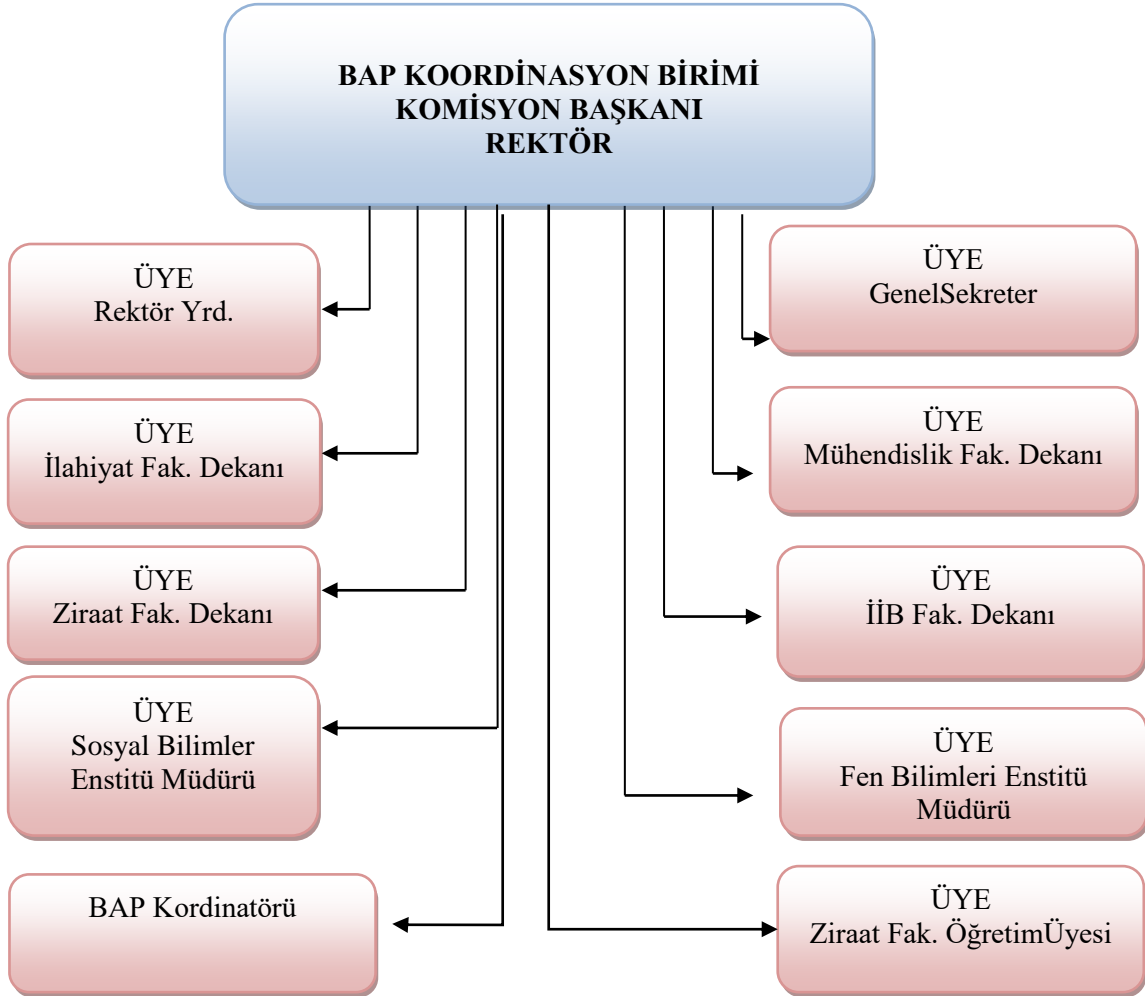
BAP KOORDİNASYON BİRİMİ
KOMİSYON BAŞKANI
REKTÖR

ÜYE
Rektör Yrd.

ÜYE
İlahiyat Fak. Dekanı

ÜYE
Ziraat Fak. Dekanı

ÜYE
Sosyal Bilimler Enstitü Müdürü

BAP Kordinatörü

ÜYE
GenelSekreter

ÜYE
Mühendislik Fak. Dekanı

ÜYE
İİB Fak. Dekanı

ÜYE
Fen Bilimleri Enstitü Müdürü

ÜYE
Ziraat Fak. ÖğretimÜyesi